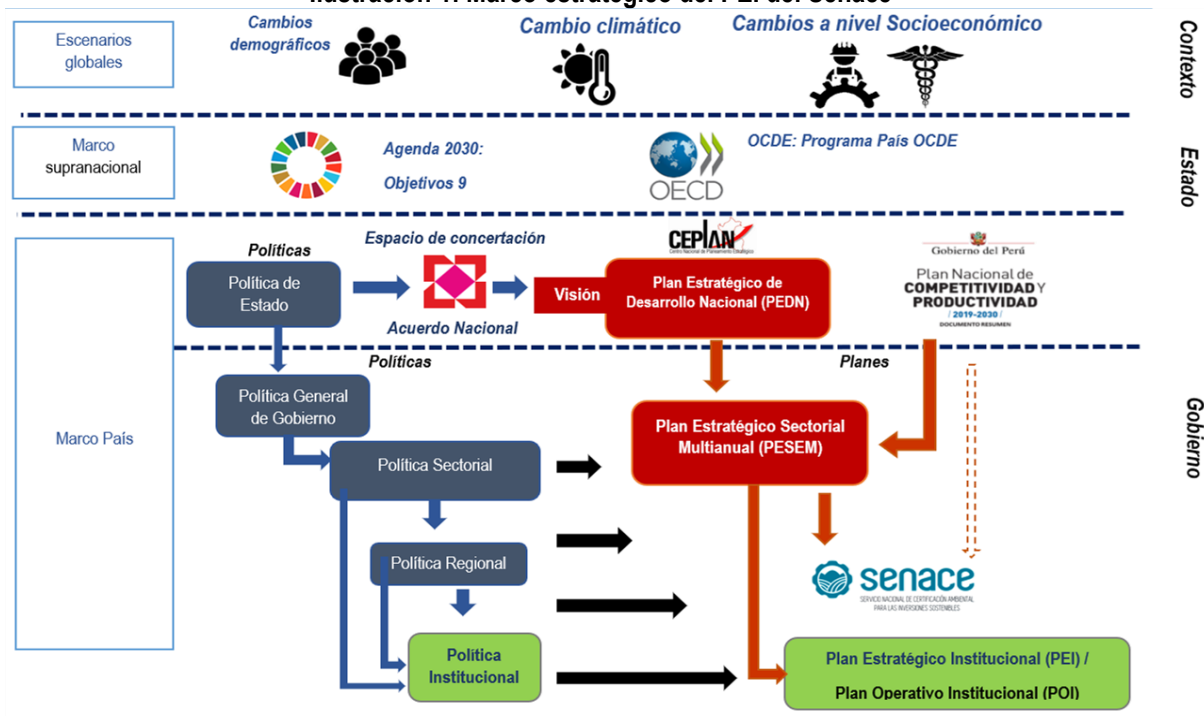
Ilustración 1. Marco estratégico del PEI del Senace

Escenarios globales

Cambios demográficos

Cambio climático

Cambios a nivel Socioeconómico

Contexto

Marco supranacional

Agenda 2030: Objetivos 9

OECD

OCDE: Programa País OCDE

Estado

Marco País

Políticas

Espacio de concertación

CEPLAN

Gobierno del Perú

Política de Estado

Visión

Plan Estratégico de Desarrollo Nacional (PEDN)

Plan Nacional de COMPETITIVIDAD Y PRODUCTIVIDAD / 2019-2030 / DOCUMENTO RESUMEN

Acuerdo Nacional

Políticas

Planes

Política General de Gobierno

Plan Estratégico Sectorial Multianual (PESEM)

Gobierno

Política Sectorial

Política Regional

senace

SERVICIO NACIONAL DE CERTIFICACIÓN AMBIENTAL PARA LAS INVERSIONES SOSTENIBLES

Política Institucional

Plan Estratégico Institucional (PEI) / Plan Operativo Institucional (POI)